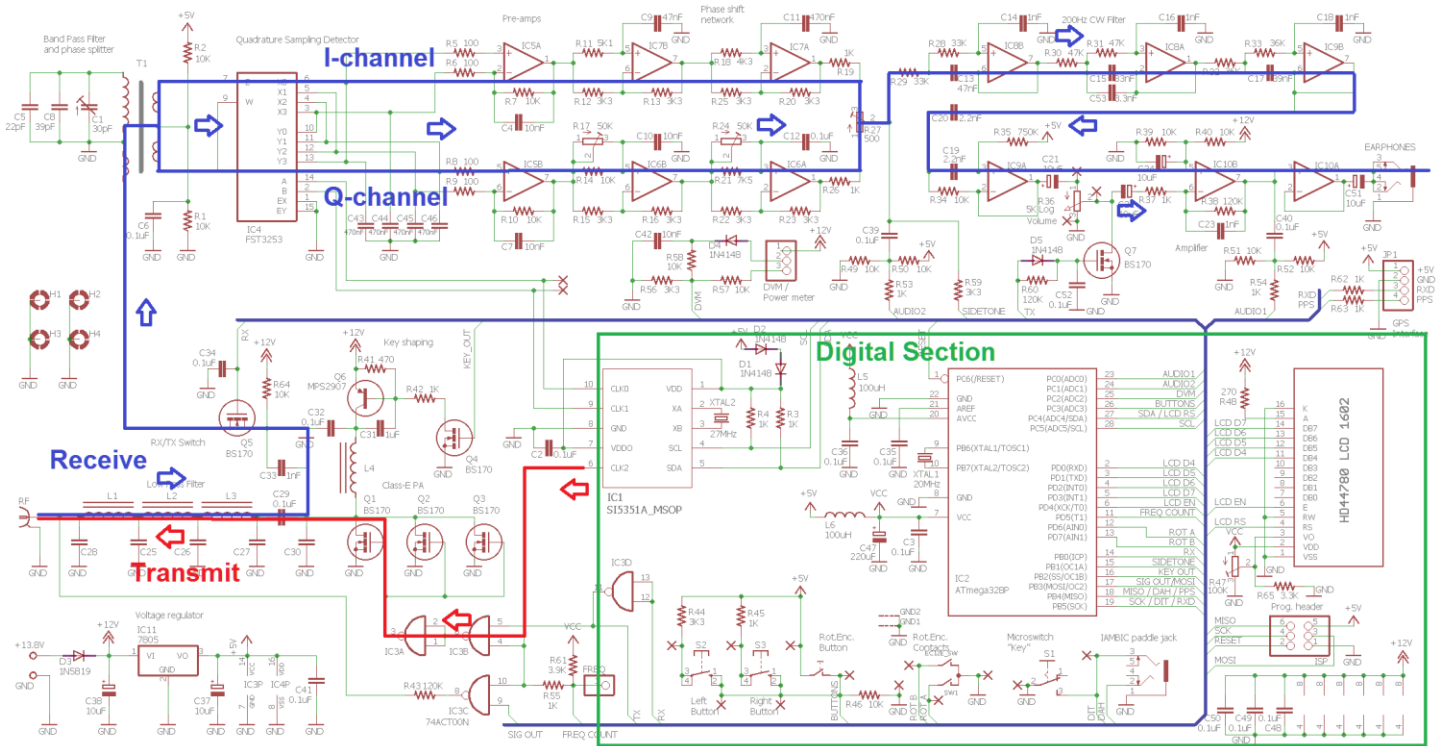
Band Pass Filter and phase splitter

+5V
R2 10K
Quadrature Sampling Detector
Pre-amps
Phase shift network
200Hz CW Filter

I-channel
Q-channel

T1
C5 22pF
C8 39pF
C1 30pF
GND
C6 0.1uF
R1 10K
IC4 FST3253

R5 100
R6 100
R8 100
R9 100
IC5A
IC5B
R7 10K
C4 10nF
R10 10K
C7 10nF
R11 5K1
R12 3K3
R13 3K3
IC7B
C9 47nF
R17 50K
C10 10nF
R14 10K
R15 3K3
R16 3K3
IC6B
R18 4K3
R25 3K3
R20 3K3
IC7A
C11 470nF
R24 50K
C12 0.1uF
R21 7K5
R22 3K3
R23 3K3
IC6A
R19 1K
R26 1K
R27 500
C43 470nF
C44 470nF
C45 470nF
C46 470nF

R28 33K
R29 33K
C13 47nF
IC8B
C14 1nF
R30 47K
R31 47K
IC8A
C15 33nF
C53 3.3nF
C16 1nF
R33 36K
R32
C17 39nF
IC9B
C18 1nF
C20 2.2nF
R35 750K
C19 2.2nF
R34 10K
IC9A
C21
R36 5K Log Volume
+5V
R39 10K
R40 10K
+12V
C22
R37 1K
IC10B
R38 120K
C23 10nF
Amplifier
IC10A
C51 10uF
EARPHONES

C42 10nF
D4 1N4148
R58 10K
R56 3K3
R57 10K
DVM / Power meter
+12V
C39 0.1uF
R49 10K
R50 10K
+5V
R53 1K
AUDIO2
R59 3K3
SIDETONE
D5 1N4148
R60 120K
TX
C52 0.1uF
Q7 BS170
C40 0.1uF
R51 10K
R52 10K
+5V
R54 1K
AUDIO1
RXD PPS
R62 1K
R63 1K
JP1
+5V GND RXD PPS
GPS interface

H1 H2 H3 H4
GND

C34 0.1uF
RX
+12V
R64 10K
Q5 BS170
C32 0.1uF
C33 1nF
+12V
Q6 MPS2907
R41 470
Key shaping
R42 1K
C31 1uF
Q4 BS170
KEY_OUT
L4
RX/TX Switch

Receive
Low Pass Filter
RF
L1 L2 L3
C28 C25 C26 C27
C30
C29 0.1uF
Class-E PA
Q1 BS170
Q2 BS170
Q3 BS170
Transmit

Digital Section
+5V
D2 1N4148
D1 1N4148
CLK0 CLK1 GND VDDO CLK2
VDD XA XB SCL SDA
XTAL2 27MHz
R4 1K
R3 1K
C2 0.1uF
IC1 SI5351A_MSOP
L5 100uH
C36 0.1uF
C35 0.1uF
XTAL1 20MHz
PC6(/RESET)
GND AREF AVCC
PB6(XTAL1/TOSC1)
PB7(XTAL2/TOSC2)
GND
VCC
PC0(ADC0) PC1(ADC1) PC2(ADC2) PC3(ADC3) PC4(ADC4/SDA) PC5(ADC5/SCL)
AUDIO1 AUDIO2 DVM BUTTONS SDA / LCD RS SCL
PD0(RXD) PD1(TXD) PD2(INT0) PD3(INT1) PD4(XCK/T0) PD5(T1) PD6(AIN0) PD7(AIN1)
LCD D4 LCD D5 LCD D6 LCD D7 LCD EN FREQ COUNT ROT A ROT B RX
PB0(ICP) PB1(OC1A) PB2(SS/OC1B) PB3(MOSI/OC2) PB4(MISO) PB5(SCK)
TX SIDETONE KEY OUT SIG OUT/MOSI MISO / DAH / PPS SCK / DIT / RXD
IC2 ATmega328P
+5V
L6 100uH
VCC
C47 220uF
C3 0.1uF

+12V
R48 270
LCD D7 LCD D6 LCD D5 LCD D4
LCD EN
LCD RS
VCC
K A DB7 DB6 DB5 DB4 DB3 DB2 DB1 DB0 E RW RS VO VDD VSS
HD44780 LCD 1602
R47 100K
R65 3.3K
Prog. header
+5V
MISO SCK RESET MOSI
ISP
+12V

IC3D
+5V
R44 3K3
R45 1K
S2
S3
Left Button
Right Button
Rot.Enc. Button
BUTTONS
R46 10K
GND2 GND1
Rot.Enc. Contacts
ROT B ROT A
SW1
Microswitch "Key"
S1
IAMBIC paddle jack
DIT DAH
GND

+13.8V
D3 1N5819
+12V
IC11 7805
VI VO
Voltage regulator
C38 10uF
C37 10uF
+5V
IC3P
IC4P
C41 0.1uF
IC3A
IC3B
IC3C 74ACT00N
VCC
R43 120K
R61 3.9K
FREQ
R55 1K
SIG OUT
FREQ COUNT
TX RX
C50 0.1uF
C49 0.1uF
C48 0.1uF
GND